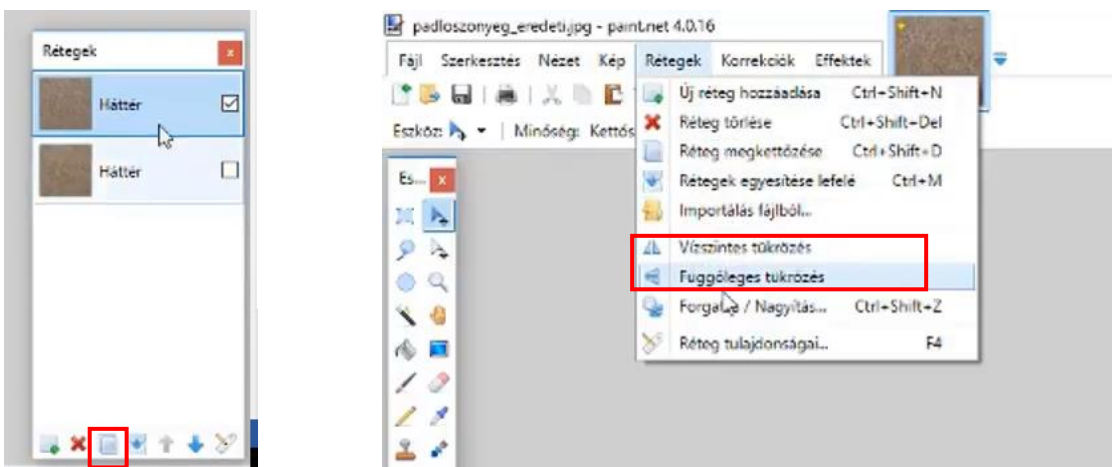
Rétegek

Háttér

Háttér

padloszonyeg_eredeti.jpg - paint.net 4.0.16

Fájl Szerkesztés Nézet Kép Rétegek Korrekciók Effektek

Eszköz: Minőség: Kettős

Es...

Új réteg hozzáadása Ctrl+Shift+N
Réteg törlése Ctrl+Shift+Del
Réteg megkettőzése Ctrl+Shift+D
Rétegek egyesítése lefelé Ctrl+M
Importálás fájlból...
Vízszintes tükrözés
Függőleges tükrözés
Forgatás / Nagyítás... Ctrl+Shift+Z
Réteg tulajdonságai... F4